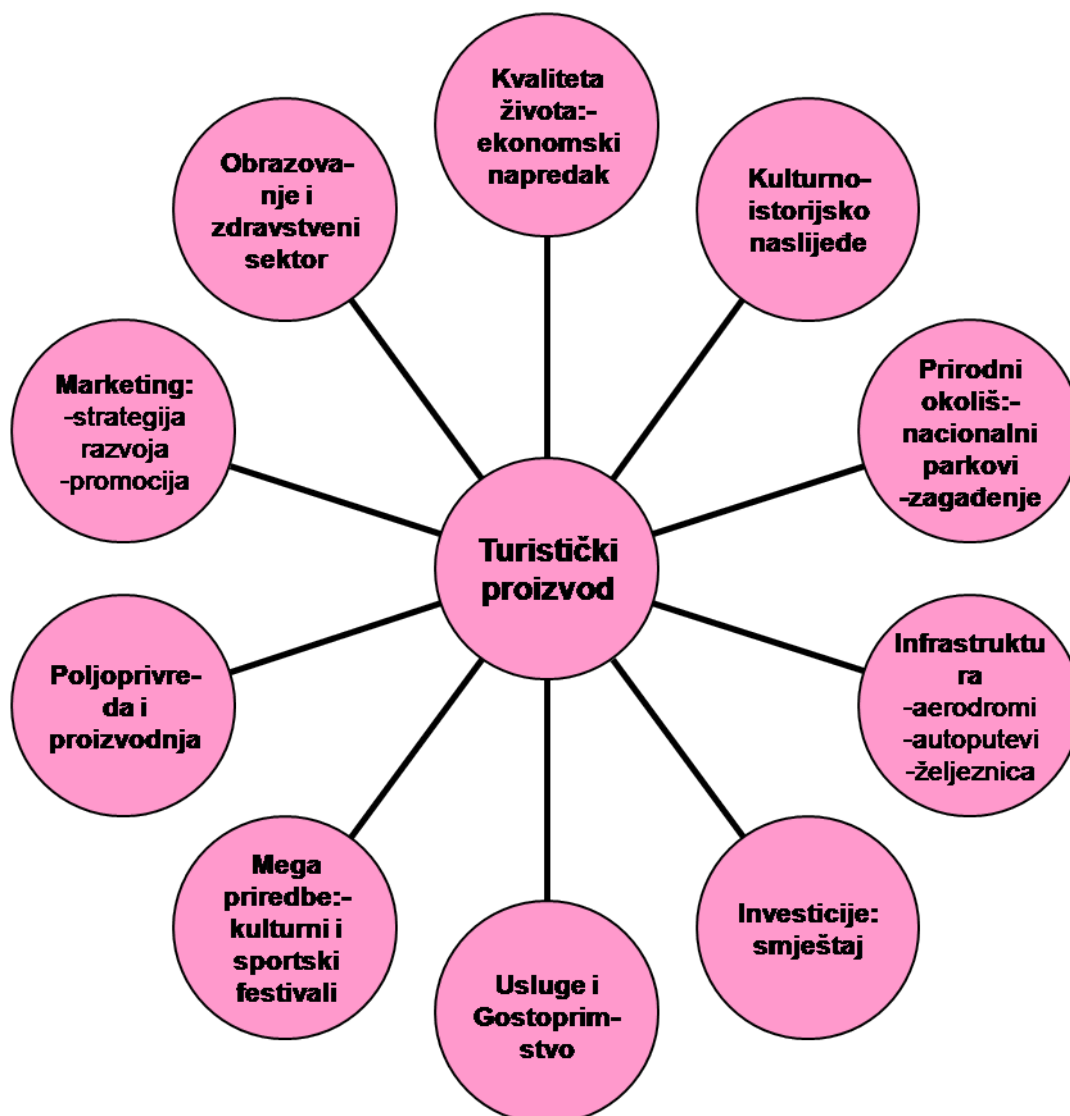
Kvaliteta života:-ekonomski napredak

Kulturno-istorijsko naslijeđe

Prirodni okoliš:-nacionalni parkovi -zagađenje

Infrastruktura -aerodromi -autoputevi -željeznica

Investicije: smještaj

Usluge i Gostoprimstvo

Mega priredbe:-kulturni i sportski festivali

Poljoprivreda i proizvodnja

Marketing: -strategija razvoja -promocija

Obrazovanje i zdravstveni sektor

Turistički proizvod